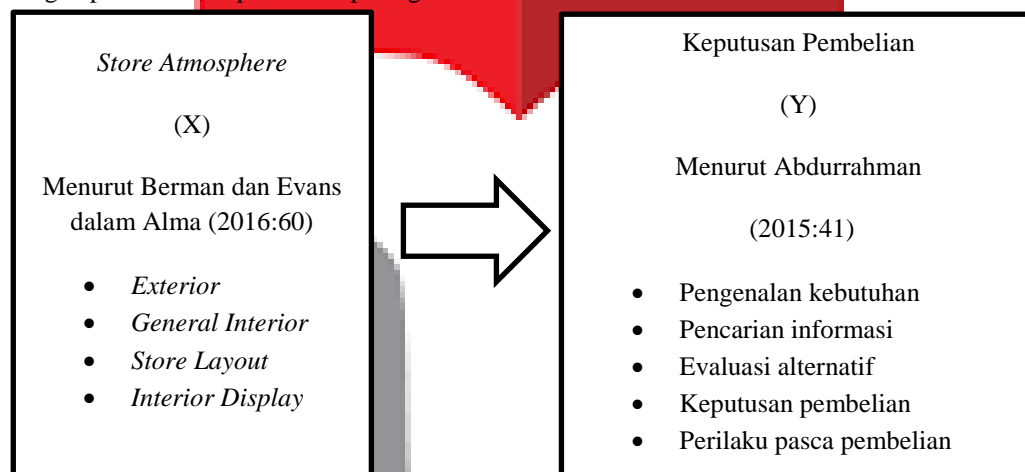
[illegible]

Store Atmosphere

(X)

Menurut Berman dan Evans dalam Alma (2016:60)

- Exterior
- General Interior
- Store Layout
- Interior Display

Keputusan Pembelian

(Y)

Menurut Abdurrahman

(2015:41)

- Pengenalan kebutuhan
- Pencarian informasi
- Evaluasi alternatif
- Keputusan pembelian
- Perilaku pasca pembelian